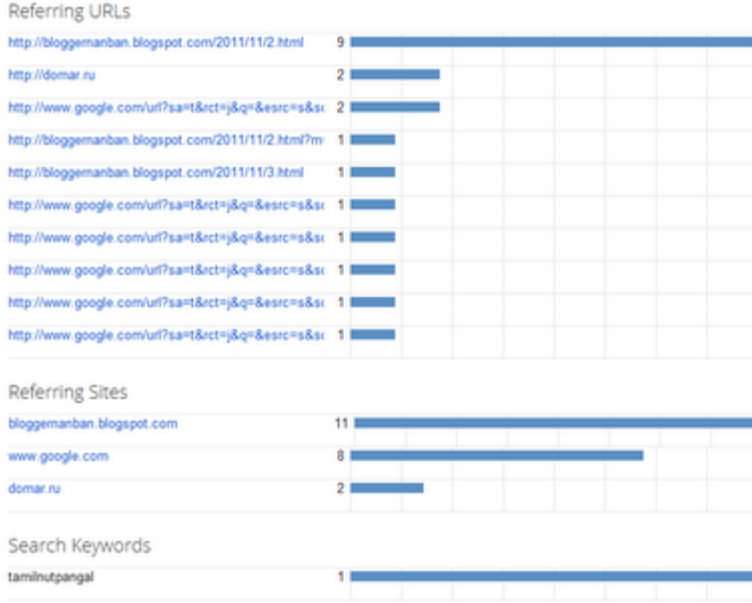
Referring URLs

| | |
|---|---|
| http://bloggernanban.blogspot.com/2011/11/2.html | 9 |
| http://domar.ru | 2 |
| http://www.google.com/url?sa=t&rct=j&q=&esrc=s&sc | 2 |
| http://bloggernanban.blogspot.com/2011/11/2.html?m | 1 |
| http://bloggernanban.blogspot.com/2011/11/3.html | 1 |
| http://www.google.com/url?sa=t&rct=j&q=&esrc=s&sc | 1 |
| http://www.google.com/url?sa=t&rct=j&q=&esrc=s&sc | 1 |
| http://www.google.com/url?sa=t&rct=j&q=&esrc=s&sc | 1 |
| http://www.google.com/url?sa=t&rct=j&q=&esrc=s&sc | 1 |
| http://www.google.com/url?sa=t&rct=j&q=&esrc=s&sc | 1 |

Referring Sites

| | |
|---|---|
| bloggernanban.blogspot.com | 11 |
| www.google.com | 8 |
| domar.ru | 2 |

Search Keywords

| | |
|---|---|
| tamilnutpangal | 1 |